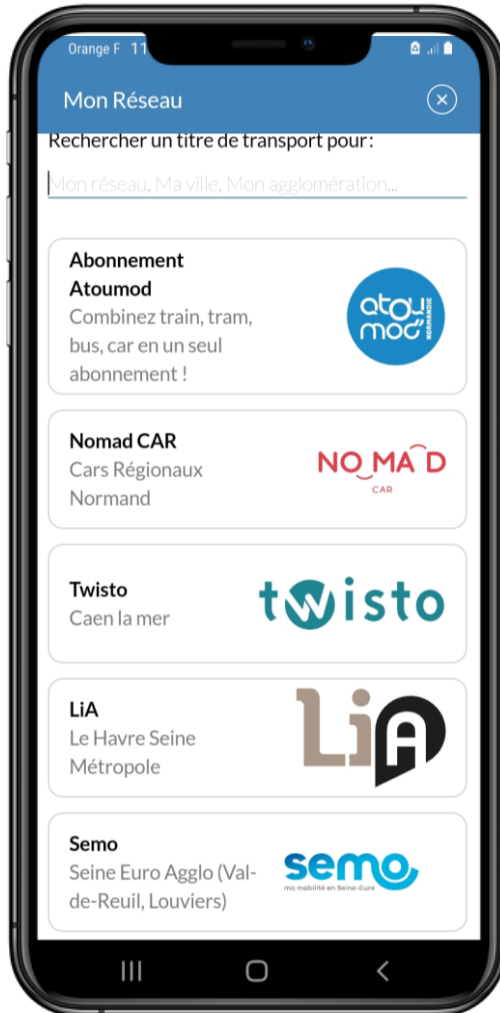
Orange F 11

Mon Réseau

Rechercher un titre de transport pour :

Mon réseau, Ma ville, Mon agglomération...

Abonnement Atoumod
Combinez train, tram, bus, car en un seul abonnement !

atoumod NORMANDIE

Nomad CAR
Cars Régionaux Normand

NOMAD CAR

Twisto
Caen la mer

twisto

LiA
Le Havre Seine Métropole

LiA

Semo
Seine Euro Agglo (Val-de-Reuil, Louviers)

semo
ma mobilité en Seine-Eure